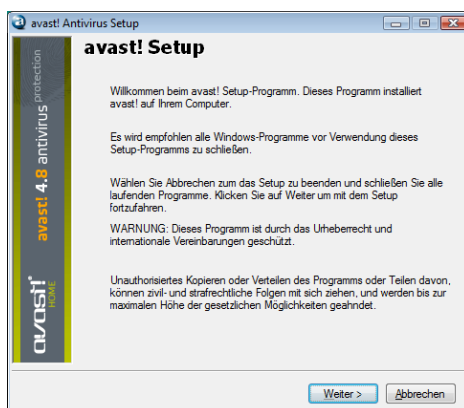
avast! Antivirus Setup

avast! Setup

avast! 4.8 antivirus protection

avast! HOME

Willkommen beim avast! Setup-Programm. Dieses Programm installiert avast! auf Ihrem Computer.

Es wird empfohlen alle Windows-Programme vor Verwendung dieses Setup-Programms zu schließen.

Wählen Sie Abbrechen zum das Setup zu beenden und schließen Sie alle laufenden Programme. Klicken Sie auf Weiter um mit dem Setup fortzufahren.

WARNUNG: Dieses Programm ist durch das Urheberrecht und internationale Vereinbarungen geschützt.

Unauthorisiertes Kopieren oder Verteilen des Programms oder Teilen davon, können zivil- und strafrechtliche Folgen mit sich ziehen, und werden bis zur maximalen Höhe der gesetzlichen Möglichkeiten geahndet.

Weiter >
Abbrechen